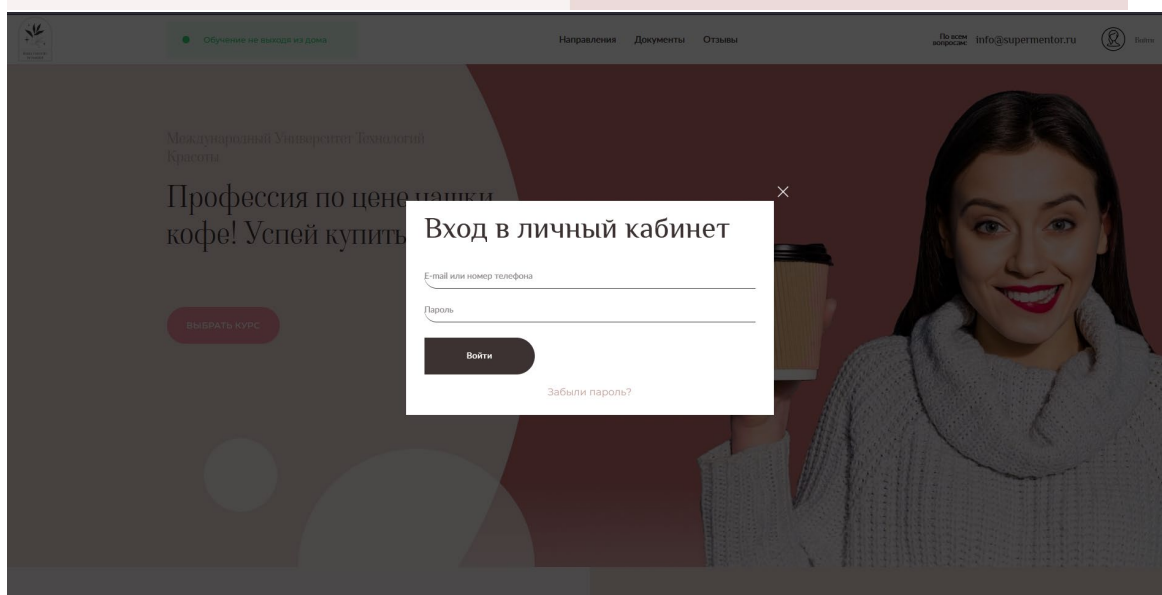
Обучение не выходя из дома

Направления Документы Отзывы

По всем вопросам: info@supermentor.ru

Войти

Международный Университет Технологий Красоты

Профессия по цене чашки кофе! Успей купить

ВЫБРАТЬ КУРС

Вход в личный кабинет

E-mail или номер телефона

Пароль

Войти

Забыли пароль?